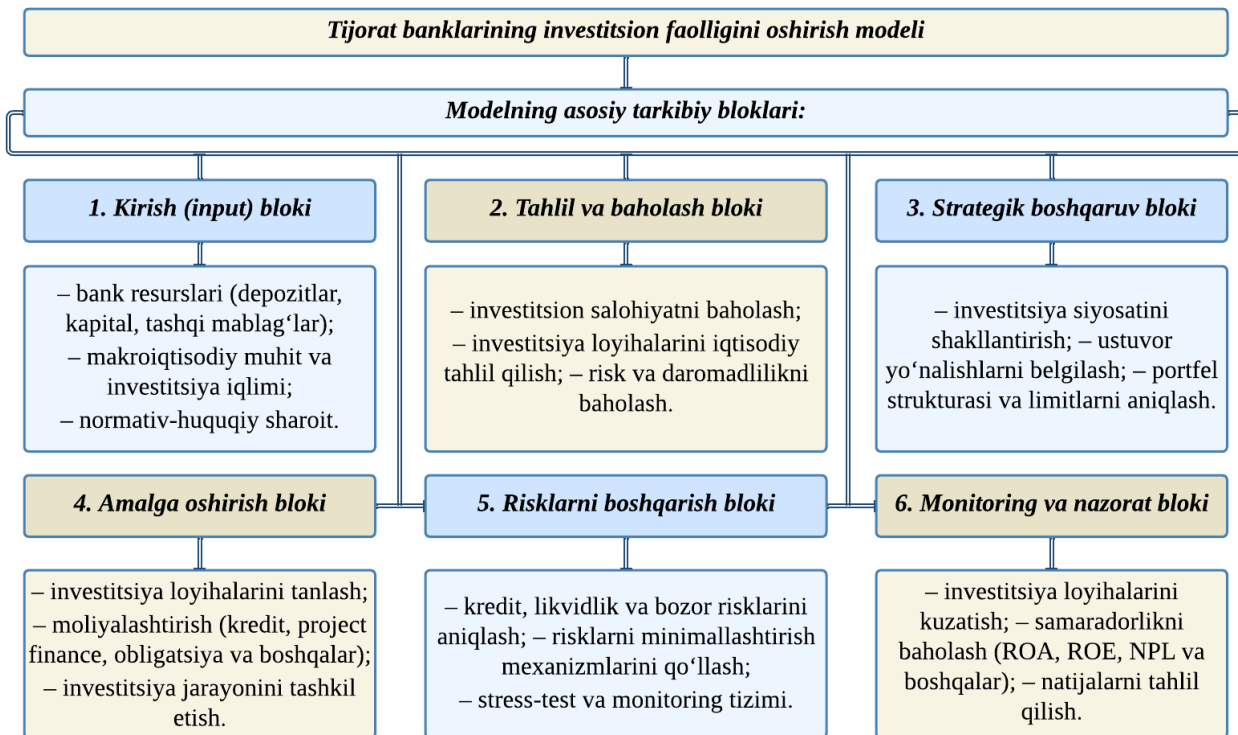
Tijorat banklarining investitsion faolligini oshirish modeli

Modelning asosiy tarkibiy bloklari:

1. Kirish (input) bloki

– bank resurslari (depozitlar, kapital, tashqi mablag‘lar);
– makroiqtisodiy muhit va investitsiya iqlimi;
– normativ-huquqiy sharoit.

2. Tahlil va baholash bloki

– investitsion salohiyatni baholash;
– investitsiya loyihalarini iqtisodiy tahlil qilish; – risk va daromadlilikni baholash.

3. Strategik boshqaruv bloki

– investitsiya siyosatini shakllantirish; – ustuvor yo‘nalishlarni belgilash; – portfel strukturasi va limitlarni aniqlash.

4. Amalga oshirish bloki

– investitsiya loyihalarini tanlash;
– moliyalashtirish (kredit, project finance, obligatsiya va boshqalar);
– investitsiya jarayonini tashkil etish.

5. Risklarni boshqarish bloki

– kredit, likvidlik va bozor risklarini aniqlash; – risklarni minimallashtirish mexanizmlarini qo‘llash;
– stress-test va monitoring tizimi.

6. Monitoring va nazorat bloki

– investitsiya loyihalarini kuzatish; – samaradorlikni baholash (ROA, ROE, NPL va boshqalar); – natijalarni tahlil qilish.